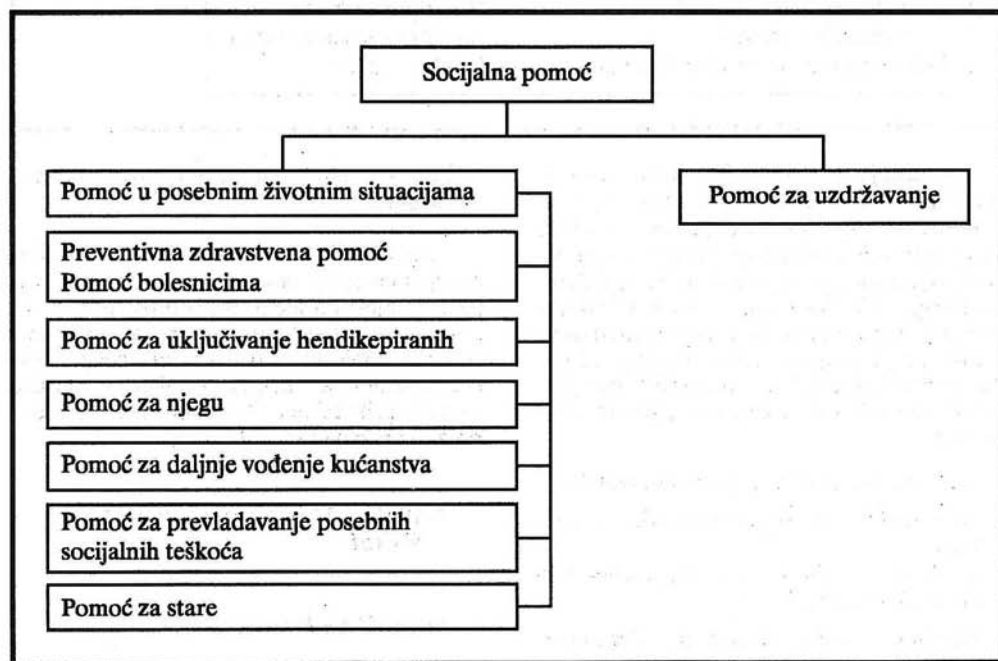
Socijalna pomoć

Pomoć u posebnim životnim situacijama

Pomoć za uzdržavanje

Preventivna zdravstvena pomoć
Pomoć bolesnicima

Pomoć za uključivanje hendikepiranih

Pomoć za njegu

Pomoć za daljnje vođenje kućanstva

Pomoć za prevladavanje posebnih socijalnih teškoća

Pomoć za stare